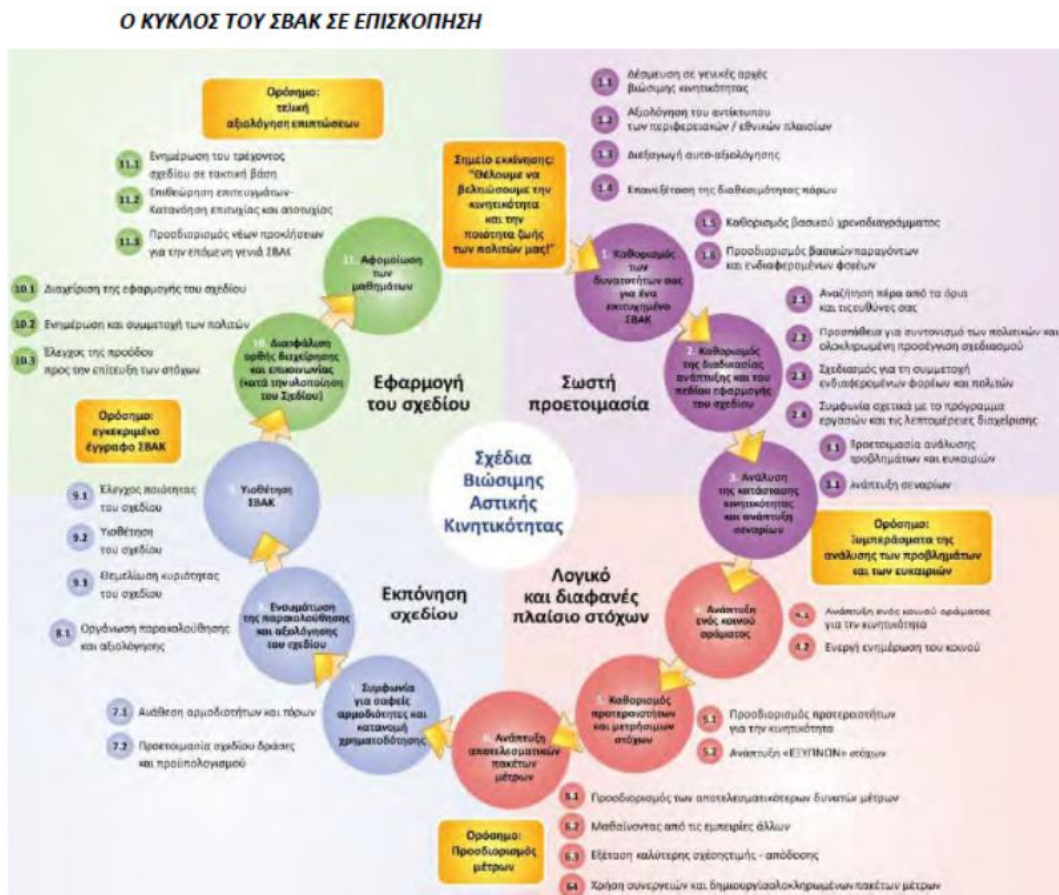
Ο ΚΥΚΛΟΣ ΤΟΥ ΣΒΑΚ ΣΕ ΕΠΙΣΚΟΠΗΣΗ

Ορόσημο: τελική αξιολόγηση επιπτώσεων

11.1 Ενημέρωση του τρέχοντος σχεδίου σε τακτική βάση

11.2 Επισκόπηση επιτευγμάτων - Κατανόηση επιτυχίας και αποτυχίας

11.3 Προσδιορισμός νέων προκλήσεων για την επόμενη γενιά ΣΒΑΚ

10.1 Διαχείριση της εφαρμογής του σχεδίου

10.2 Ενημέρωση και συμμετοχή των πολιτών

10.3 Έλεγχος της προόδου προς την επίτευξη των στόχων

11 Αφομοίωση των μαθημάτων

10 Διασφάλιση ορθής διαχείρισης και επικοινωνίας (κατά την υλοποίηση του Σχεδίου)

Εφαρμογή του σχεδίου

Ορόσημο: εγκεκριμένο έγγραφο ΣΒΑΚ

9 Υιοθέτηση ΣΒΑΚ

9.1 Έλεγχος ποιότητας του σχεδίου

9.2 Υιοθέτηση του σχεδίου

9.3 Θεμελίωση κυριότητας του σχεδίου

8 Ενσωμάτωση της παρακολούθησης και αξιολόγησης του σχεδίου

8.1 Οργάνωση παρακολούθησης και αξιολόγησης

Εκπόνηση σχεδίου

7 Συμφωνία για σαφείς αρμοδιότητες και κατανομή χρηματοδότησης

7.1 Ανάθεση αρμοδιοτήτων και πόρων

7.2 Προετοιμασία σχεδίου δράσης και προϋπολογισμού

6 Ανάπτυξη αποτελεσματικών πακέτων μέτρων

6.1 Προσδιορισμός των αποτελεσματικότερων δυνατών μέτρων

6.2 Μαθαίνοντας από τις εμπειρίες άλλων

6.3 Εξέταση καλύτερης σχέσης τιμής - απόδοσης

6.4 Χρήση συνεργειών και δημιουργία ολοκληρωμένων πακέτων μέτρων

Ορόσημο: Προσδιορισμός μέτρων

5 Καθορισμός προτεραιοτήτων και μετρήσιμων στόχων

5.1 Προσδιορισμός προτεραιοτήτων για την κινητικότητα

5.2 Ανάπτυξη «ΕΞΥΠΝΩΝ» στόχων

4 Ανάπτυξη ενός κοινού οράματος

4.1 Ανάπτυξη ενός κοινού οράματος για την κινητικότητα

4.2 Ενεργή ενημέρωση του κοινού

Λογικό και διαφανές πλαίσιο στόχων

Ορόσημο: Συμπεράσματα της ανάλυσης των προβλημάτων και των ευκαιριών

3 Ανάλυση της κατάστασης κινητικότητας και ανάπτυξη σεναρίων

3.1 Προετοιμασία ανάλυσης προβλημάτων και ευκαιριών

3.2 Ανάπτυξη σεναρίων

2 Καθορισμός της διαδικασίας ανάπτυξης και του πεδίου εφαρμογής του σχεδίου

2.1 Αναζήτηση πέρα από τα όρια και τις ευθύνες σας

2.2 Προσπάθεια για συντονισμό των πολιτικών και ολοκληρωμένη προσέγγιση σχεδιασμού

2.3 Σχεδιασμός για τη συμμετοχή ενδιαφερομένων φορέων και πολιτών

2.4 Συμφωνία σχετικά με το πρόγραμμα εργασιών και τις λεπτομέρειες διαχείρισης

Σωστή προετοιμασία

1 Καθορισμός των δυνατοτήτων σας για ένα επιτυχημένο ΣΒΑΚ

1.5 Καθορισμός βασικού χρονοδιαγράμματος

1.6 Προσδιορισμός βασικών παραγόντων και ενδιαφερομένων φορέων

Σημείο εκκίνησης: "Θέλουμε να βελτιώσουμε την κινητικότητα και την ποιότητα ζωής των πολιτών μας!"

1.1 Δέσμευση σε γενικές αρχές βιώσιμης κινητικότητας

1.2 Αξιολόγηση του αντίκτυπου των περιφερειακών / εθνικών πλαισίων

1.3 Διεξαγωγή αυτο-αξιολόγησης

1.4 Επανεξέταση της διαθεσιμότητας πόρων

Σχέδια Βιώσιμης Αστικής Κινητικότητας